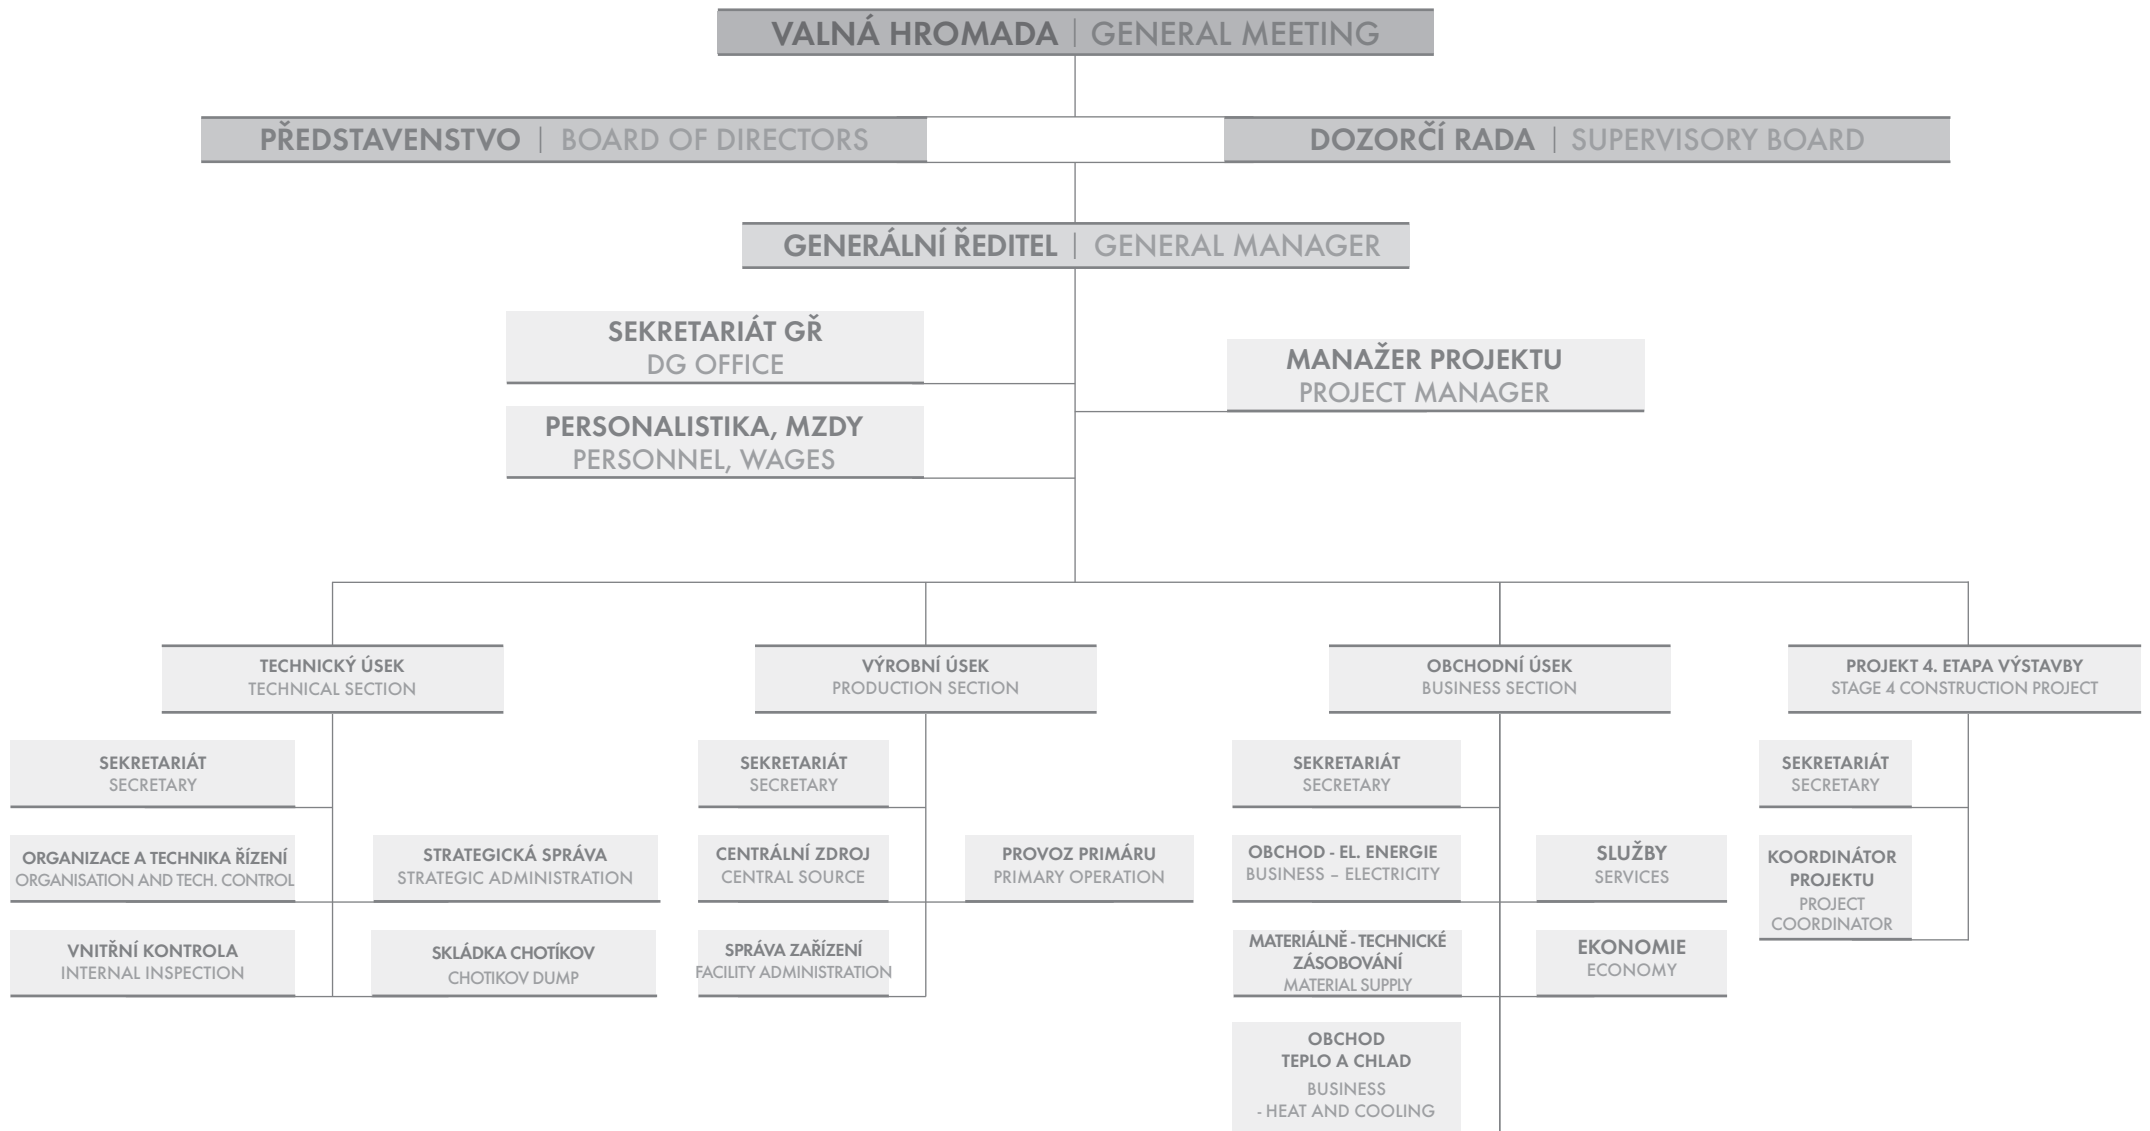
VALNÁ HROMADA | GENERAL MEETING

PŘEDSTAVENSTVO | BOARD OF DIRECTORS

DOZORČÍ RADA | SUPERVISORY BOARD

GENERÁLNÍ ŘEDITEL | GENERAL MANAGER

SEKRETARIÁT GŘ
DG OFFICE

PERSONALISTIKA, MZDY
PERSONNEL, WAGES

MANAŽER PROJEKTU
PROJECT MANAGER

TECHNICKÝ ÚSEK
TECHNICAL SECTION

SEKRETARIÁT
SECRETARY

ORGANIZACE A TECHNIKA ŘÍZENÍ
ORGANISATION AND TECH. CONTROL

VNITŘNÍ KONTROLA
INTERNAL INSPECTION

STRATEGICKÁ SPRÁVA
STRATEGIC ADMINISTRATION

SKLÁDKA CHOTÍKOV
CHOTIKOV DUMP

VÝROBNÍ ÚSEK
PRODUCTION SECTION

SEKRETARIÁT
SECRETARY

CENTRÁLNÍ ZDROJ
CENTRAL SOURCE

SPRÁVA ZAŘÍZENÍ
FACILITY ADMINISTRATION

PROVOZ PRIMÁRU
PRIMARY OPERATION

OBCHODNÍ ÚSEK
BUSINESS SECTION

SEKRETARIÁT
SECRETARY

OBCHOD - EL. ENERGIE
BUSINESS – ELECTRICITY

MATERIÁLNĚ - TECHNICKÉ ZÁSOBOVÁNÍ
MATERIAL SUPPLY

OBCHOD
TEPLO A CHLAD
BUSINESS
- HEAT AND COOLING

SLUŽBY
SERVICES

EKONOMIE
ECONOMY

PROJEKT 4. ETAPA VÝSTAVBY
STAGE 4 CONSTRUCTION PROJECT

SEKRETARIÁT
SECRETARY

KOORDINÁTOR PROJEKTU
PROJECT COORDINATOR